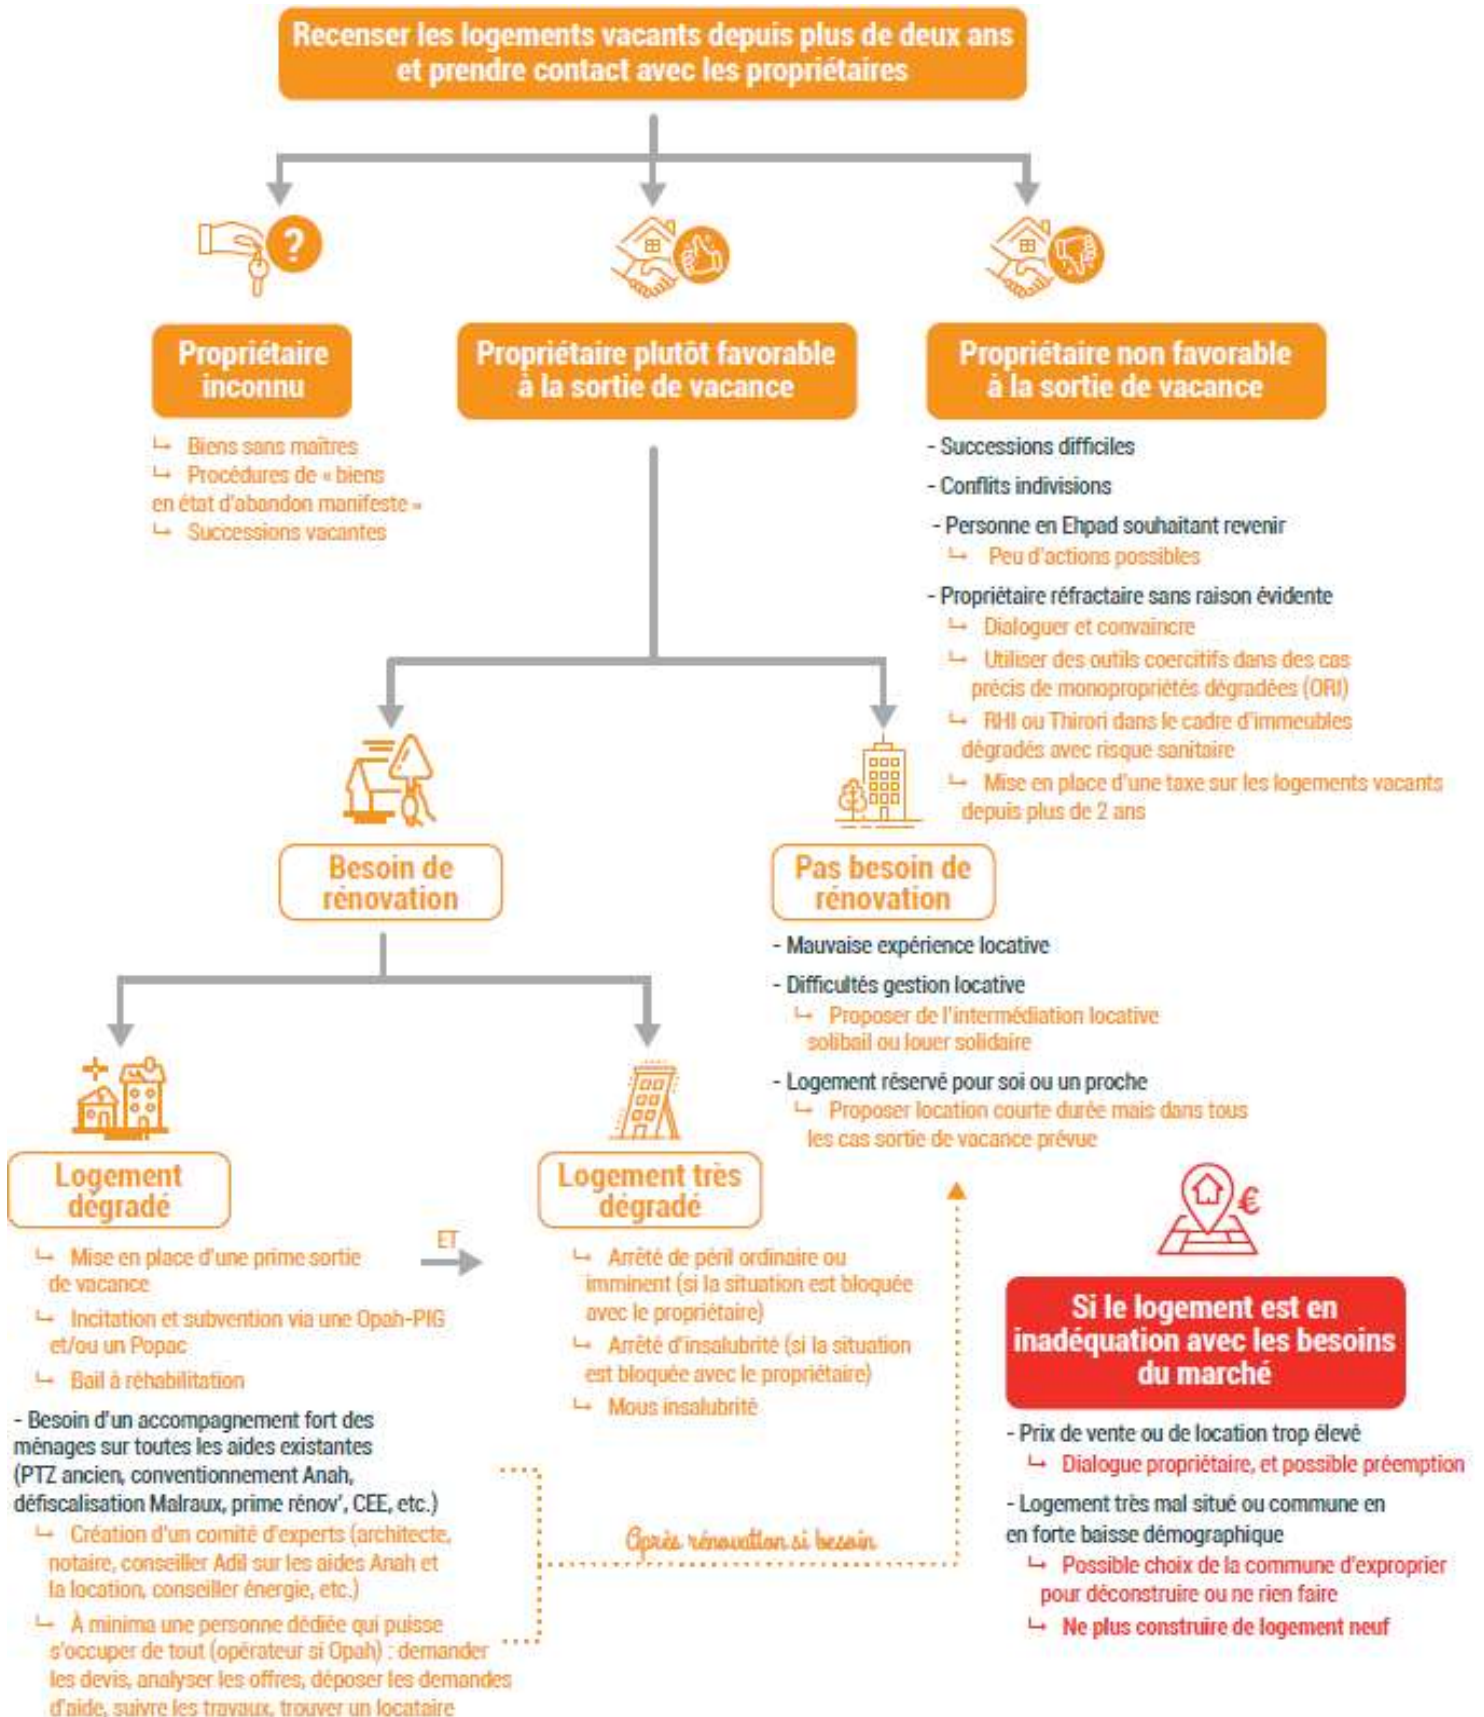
Recenser les logements vacants depuis plus de deux ans et prendre contact avec les propriétaires

Propriétaire inconnu

↳ Biens sans maîtres
↳ Procédures de « biens en état d'abandon manifeste »
↳ Successions vacantes

Propriétaire plutôt favorable à la sortie de vacance

Propriétaire non favorable à la sortie de vacance

- Successions difficiles
- Conflits indivisions
- Personne en Ehpad souhaitant revenir
↳ Peu d'actions possibles
- Propriétaire réfractaire sans raison évidente
↳ Dialoguer et convaincre
↳ Utiliser des outils coercitifs dans des cas précis de monopropriétés dégradées (ORI)
↳ RHI ou Thirori dans le cadre d'immeubles dégradés avec risque sanitaire
↳ Mise en place d'une taxe sur les logements vacants depuis plus de 2 ans

Besoin de rénovation

Pas besoin de rénovation

- Mauvaise expérience locative
- Difficultés gestion locative
↳ Proposer de l'intermédiation locative solibail ou louer solidaire
- Logement réservé pour soi ou un proche
↳ Proposer location courte durée mais dans tous les cas sortie de vacance prévue

Logement dégradé

↳ Mise en place d'une prime sortie de vacance
↳ Incitation et subvention via une Opah-PIG et/ou un Popac
↳ Bail à réhabilitation
- Besoin d'un accompagnement fort des ménages sur toutes les aides existantes (PTZ ancien, conventionnement Anah, défiscalisation Malraux, prime rénov', CEE, etc.)
↳ Création d'un comité d'experts (architecte, notaire, conseiller Adil sur les aides Anah et la location, conseiller énergie, etc.)
↳ À minima une personne dédiée qui puisse s'occuper de tout (opérateur si Opah) : demander les devis, analyser les offres, déposer les demandes d'aide, suivre les travaux, trouver un locataire

ET

Logement très dégradé

↳ Arrêté de péril ordinaire ou imminent (si la situation est bloquée avec le propriétaire)
↳ Arrêté d'insalubrité (si la situation est bloquée avec le propriétaire)
↳ Mous insalubrité

Après rénovation si besoin

Si le logement est en inadéquation avec les besoins du marché

- Prix de vente ou de location trop élevé
↳ Dialogue propriétaire, et possible préemption
- Logement très mal situé ou commune en en forte baisse démographique
↳ Possible choix de la commune d'exproprier pour déconstruire ou ne rien faire
↳ Ne plus construire de logement neuf